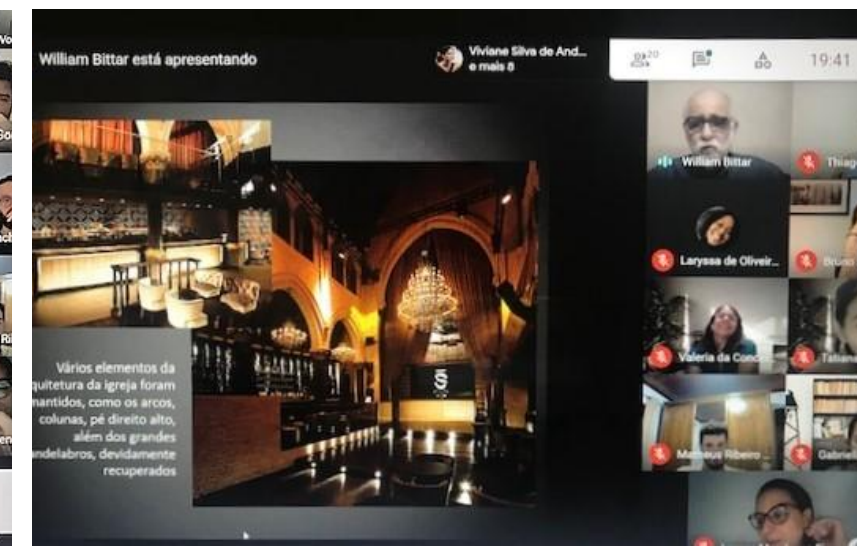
William Bittar está apresentando

Viviane Silva de And...
e mais 8

20

19:41

Vários elementos da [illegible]quitetura da igreja foram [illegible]mantidos, como os arcos, colunas, pé direito alto, além dos grandes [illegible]ndelabros, devidamente recuperados

William Bittar

Thiag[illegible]

Laryssa de Oliveir...

Bruno

Valeria da Conc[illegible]

Tatian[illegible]

Mateus Ribeiro ...

Gabriel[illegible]